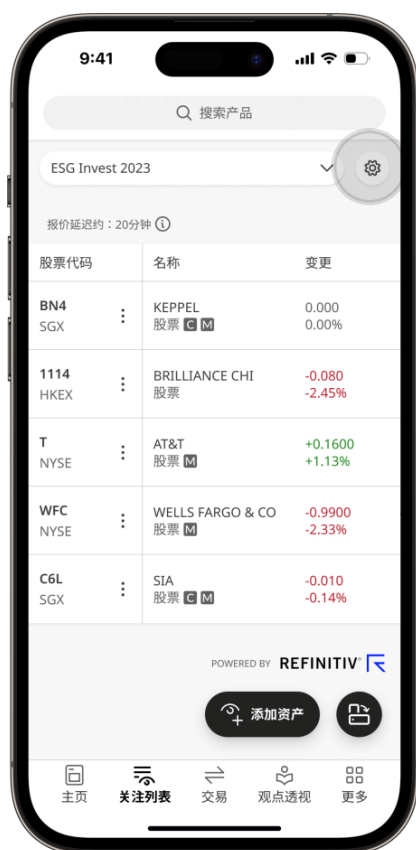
9:41

搜索产品

ESG Invest 2023

报价延迟约：20分钟 ⓘ

| 股票代码 | 名称 | 变更 |
|---|---|---|
| BN4 SGX | KEPPEL 股票 C M | 0.000 0.00% |
| 1114 HKEX | BRILLIANCE CHI 股票 | -0.080 -2.45% |
| T NYSE | AT&T 股票 M | +0.1600 +1.13% |
| WFC NYSE | WELLS FARGO & CO 股票 M | -0.9900 -2.33% |
| C6L SGX | SIA 股票 C M | -0.010 -0.14% |

POWERED BY REFINITIV®

添加资产

主页 关注列表 交易 观点透视 更多